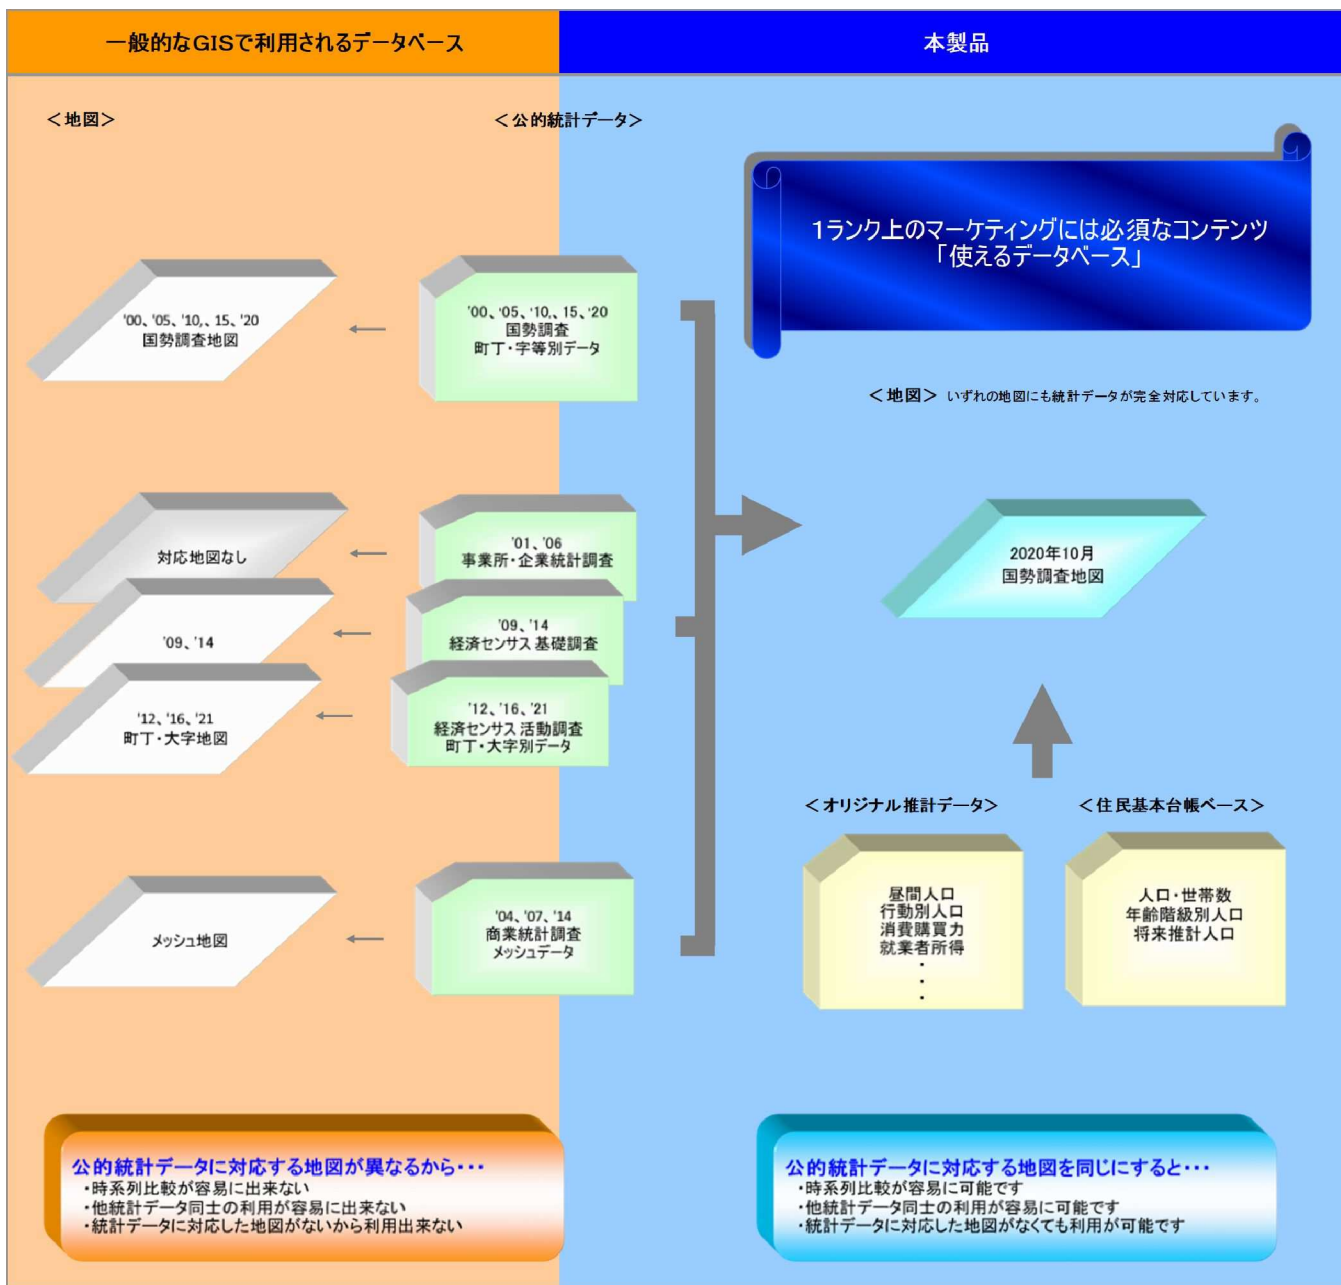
一般的なGISで利用されるデータベース

本製品

＜地図＞

＜公的統計データ＞

1ランク上のマーケティングには必須なコンテンツ
「使えるデータベース」

'00、'05、'10、15、'20
国勢調査地図

'00、'05、'10、15、'20
国勢調査
町丁・字等別データ

＜地図＞ いずれの地図にも統計データが完全対応しています。

対応地図なし

'01、'06
事業所・企業統計調査

'09、'14

'09、'14
経済センサス 基礎調査

'12、'16、'21
町丁・大字地図

'12、'16、'21
経済センサス 活動調査
町丁・大字別データ

2020年10月
国勢調査地図

＜オリジナル推計データ＞

＜住民基本台帳ベース＞

メッシュ地図

'04、'07、'14
商業統計調査
メッシュデータ

昼間人口
行動別人口
消費購買力
就業者所得
・
・
・

人口・世帯数
年齢階級別人口
将来推計人口

公的統計データに対応する地図が異なるから・・・
・時系列比較が容易に出来ない
・他統計データ同士の利用が容易に出来ない
・統計データに対応した地図がないから利用出来ない

公的統計データに対応する地図を同じにすると・・・
・時系列比較が容易に可能です
・他統計データ同士の利用が容易に可能です
・統計データに対応した地図がなくても利用が可能です